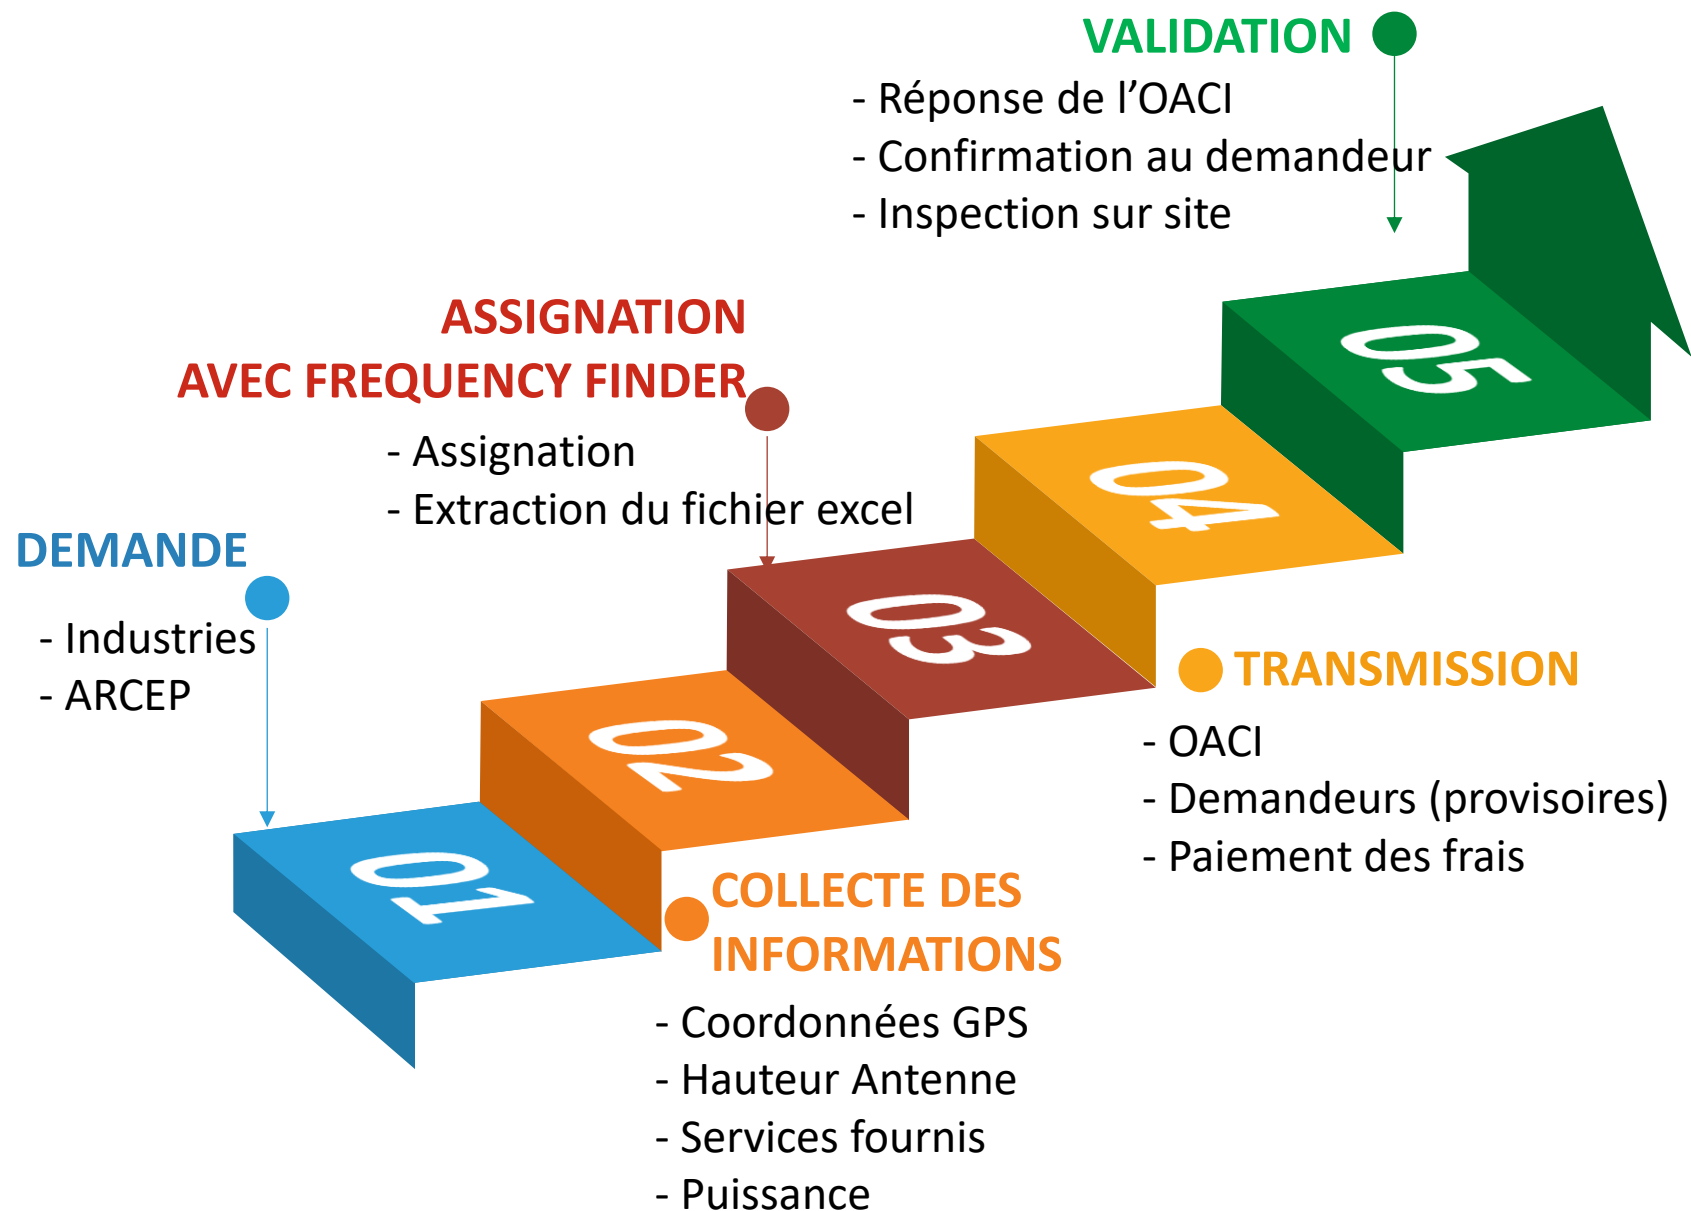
VALIDATION

- Réponse de l’OACI
- Confirmation au demandeur
- Inspection sur site

ASSIGNATION
AVEC FREQUENCY FINDER

- Assignation
- Extraction du fichier excel

DEMANDE

- Industries
- ARCEP

05

04

03

02

01

TRANSMISSION

- OACI
- Demandeurs (provisoires)
- Paiement des frais

COLLECTE DES INFORMATIONS

- Coordonnées GPS
- Hauteur Antenne
- Services fournis
- Puissance